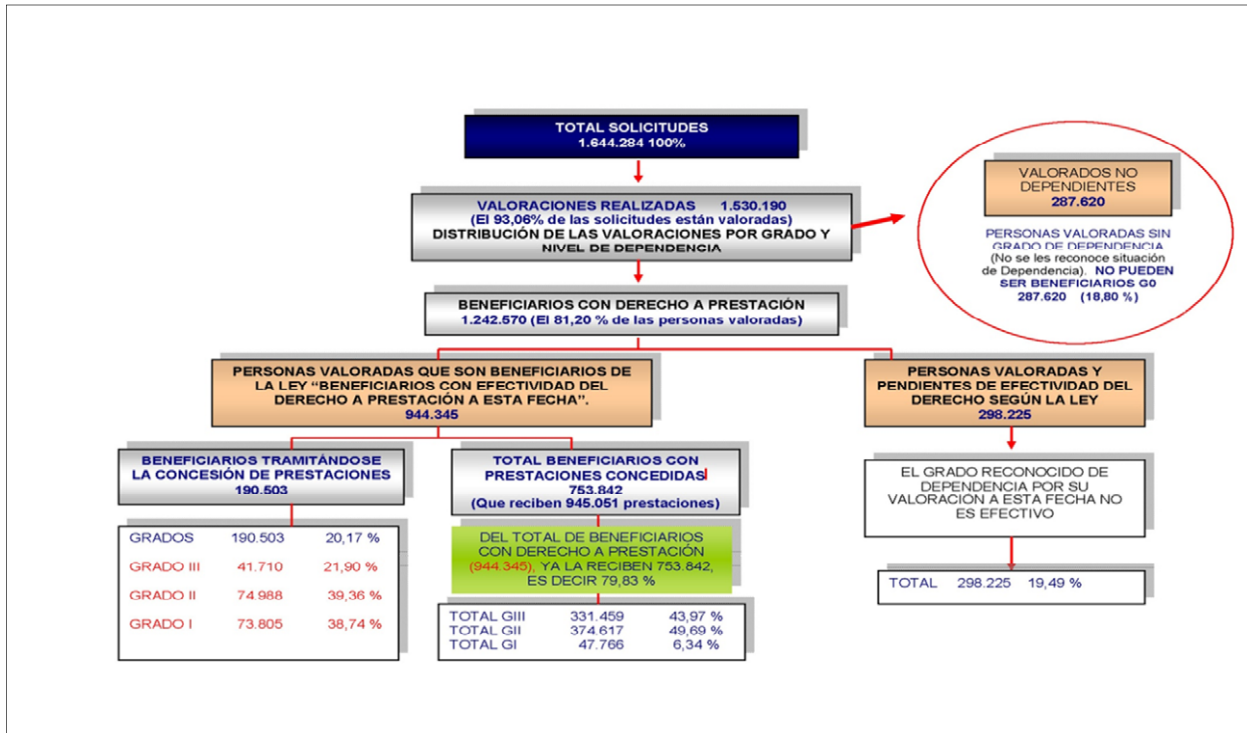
TOTAL SOLICITUDES
1.644.284 100%

VALORACIONES REALIZADAS 1.530.190
(El 93,06% de las solicitudes están valoradas)
DISTRIBUCIÓN DE LAS VALORACIONES POR GRADO Y NIVEL DE DEPENDENCIA

VALORADOS NO DEPENDIENTES
287.620

PERSONAS VALORADAS SIN GRADO DE DEPENDENCIA
(No se les reconoce situación de Dependencia). NO PUEDEN SER BENEFICIARIOS G0
287.620 (18,80 %)

BENEFICIARIOS CON DERECHO A PRESTACIÓN
1.242.570 (El 81,20 % de las personas valoradas)

PERSONAS VALORADAS QUE SON BENEFICIARIOS DE LA LEY "BENEFICIARIOS CON EFECTIVIDAD DEL DERECHO A PRESTACIÓN A ESTA FECHA".
944.345

PERSONAS VALORADAS Y PENDIENTES DE EFECTIVIDAD DEL DERECHO SEGÚN LA LEY
298.225

BENEFICIARIOS TRAMITÁNDOSE LA CONCESIÓN DE PRESTACIONES
190.503

TOTAL BENEFICIARIOS CON PRESTACIONES CONCEDIDAS
753.842
(Que reciben 945.051 prestaciones)

EL GRADO RECONOCIDO DE DEPENDENCIA POR SU VALORACION A ESTA FECHA NO ES EFECTIVO

| GRADOS | 190.503 | 20,17 % |
|---|---|---|
| GRADO III | 41.710 | 21,90 % |
| GRADO II | 74.988 | 39,36 % |
| GRADO I | 73.805 | 38,74 % |

DEL TOTAL DE BENEFICIARIOS CON DERECHO A PRESTACIÓN (944.345), YA LA RECIBEN 753.842, ES DECIR 79,83 %

| TOTAL GIII | 331.459 | 43,97 % |
|---|---|---|
| TOTAL GII | 374.617 | 49,69 % |
| TOTAL GI | 47.766 | 6,34 % |

TOTAL 298.225 19,49 %